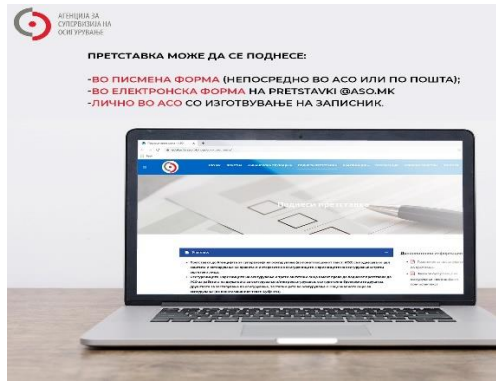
АГЕНЦИЈА ЗА СУПЕРВИЗИЈА НА ОСИГУРУВАЊЕ

ПРЕТСТАВКА МОЖЕ ДА СЕ ПОДНЕСЕ:

-ВО ПИСМЕНА ФОРМА (НЕПОСРЕДНО ВО АСО ИЛИ ПО ПОШТА);
-ВО ЕЛЕКТРОНСКА ФОРМА НА PRETSTAVKI @ASO.MK
-ЛИЧНО ВО АСО СО ИЗГОТВУВАЊЕ НА ЗАПИСНИК.

Поднеси претставка

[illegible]